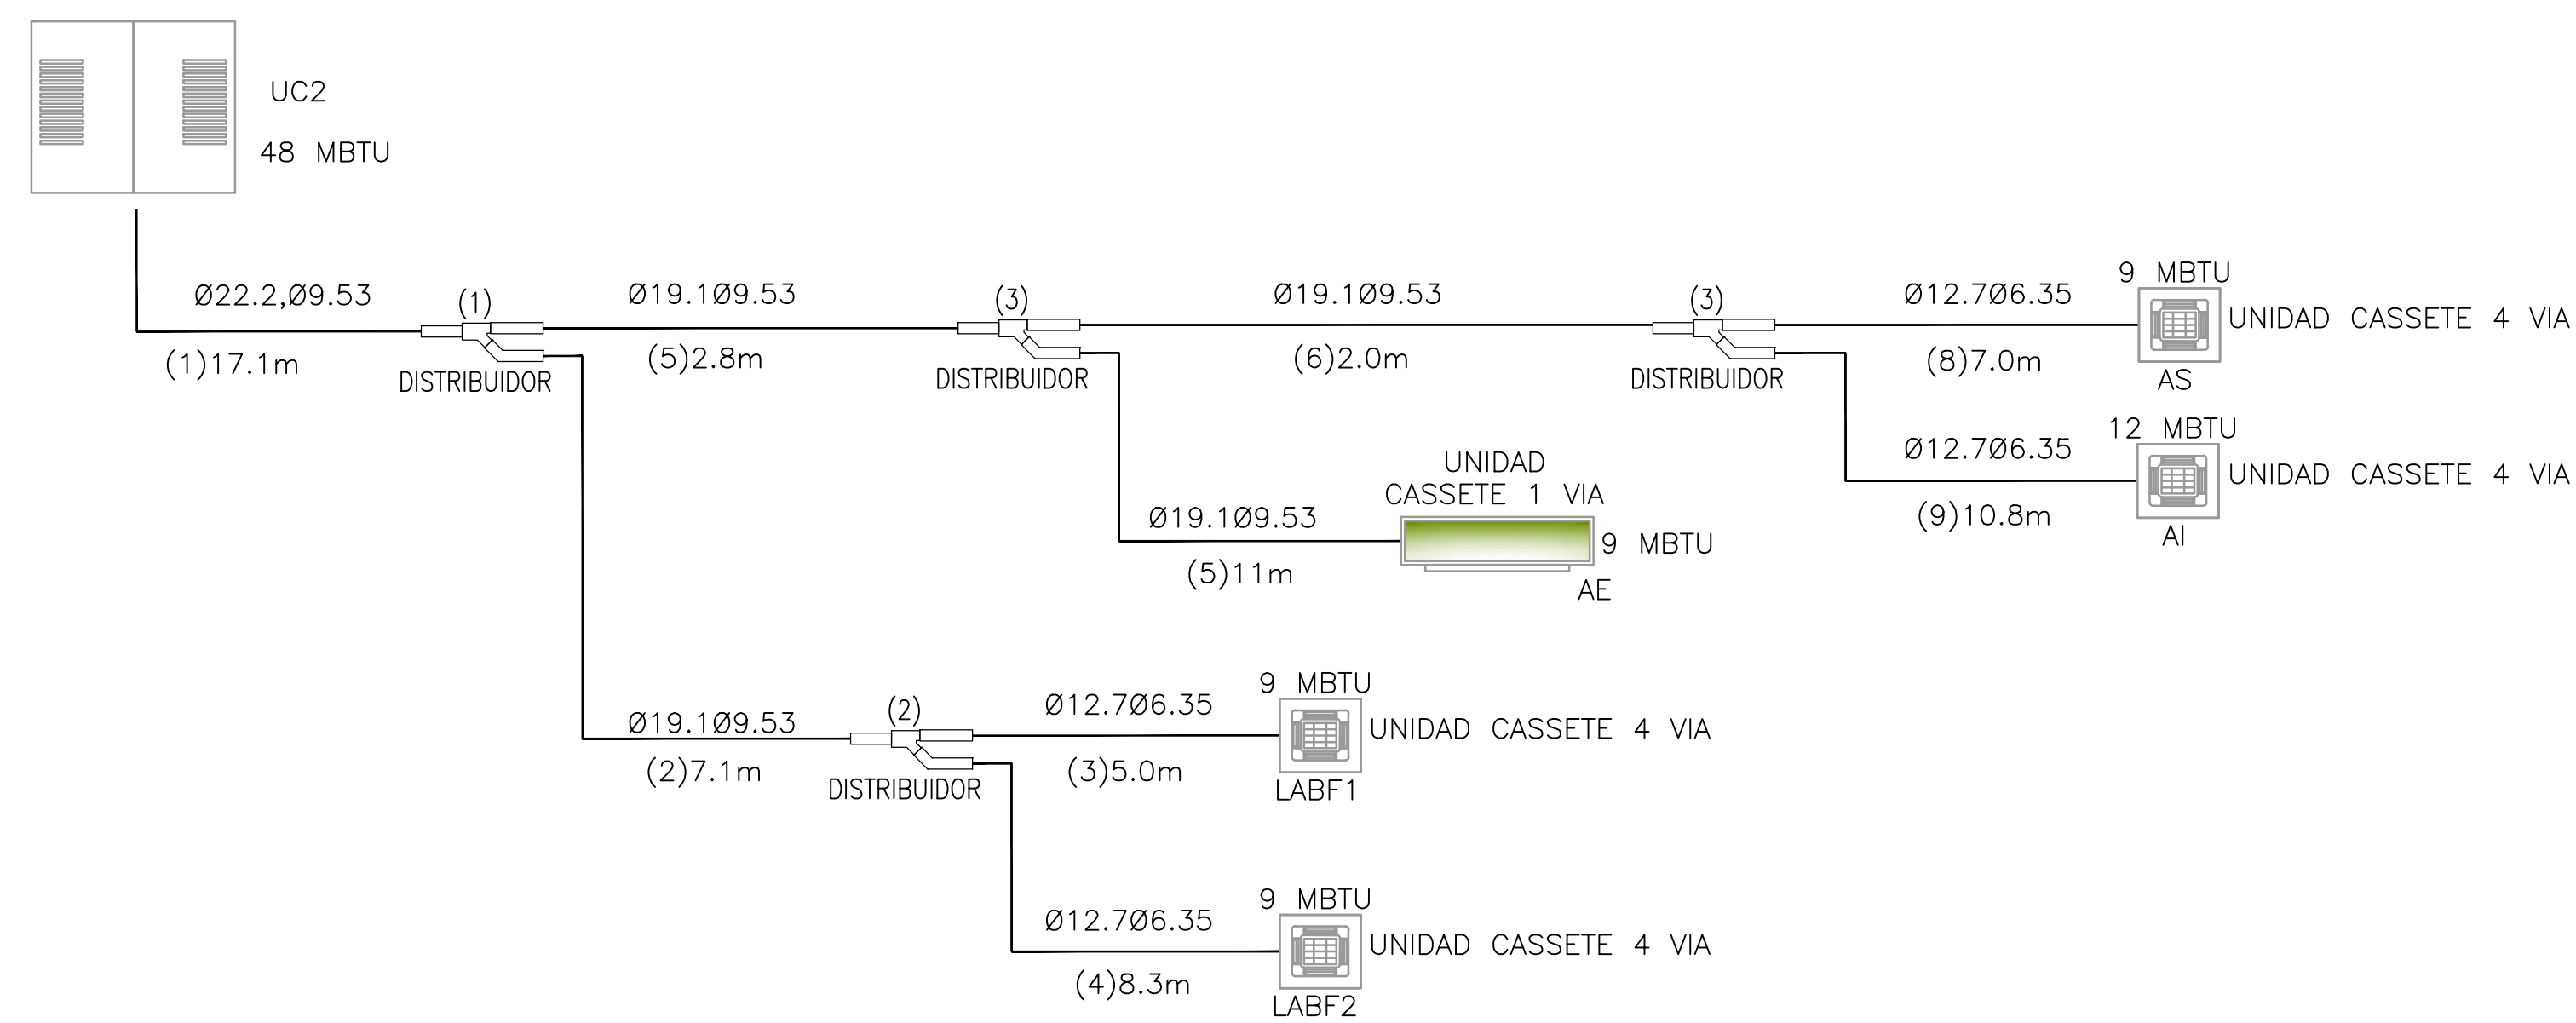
UC2

48 MBTU

Ø22.2,Ø9.53

(1)17.1m

(1)

DISTRIBUIDOR

Ø19.1Ø9.53

(5)2.8m

(3)

DISTRIBUIDOR

Ø19.1Ø9.53

(6)2.0m

(3)

DISTRIBUIDOR

Ø12.7Ø6.35

(8)7.0m

9 MBTU

UNIDAD CASSETE 4 VIA

AS

12 MBTU

Ø12.7Ø6.35

UNIDAD CASSETE 4 VIA

(9)10.8m

AI

UNIDAD CASSETE 1 VIA

Ø19.1Ø9.53

9 MBTU

(5)11m

AE

Ø19.1Ø9.53

(2)

(2)7.1m

DISTRIBUIDOR

Ø12.7Ø6.35

(3)5.0m

9 MBTU

UNIDAD CASSETE 4 VIA

LABF1

9 MBTU

Ø12.7Ø6.35

UNIDAD CASSETE 4 VIA

(4)8.3m

LABF2